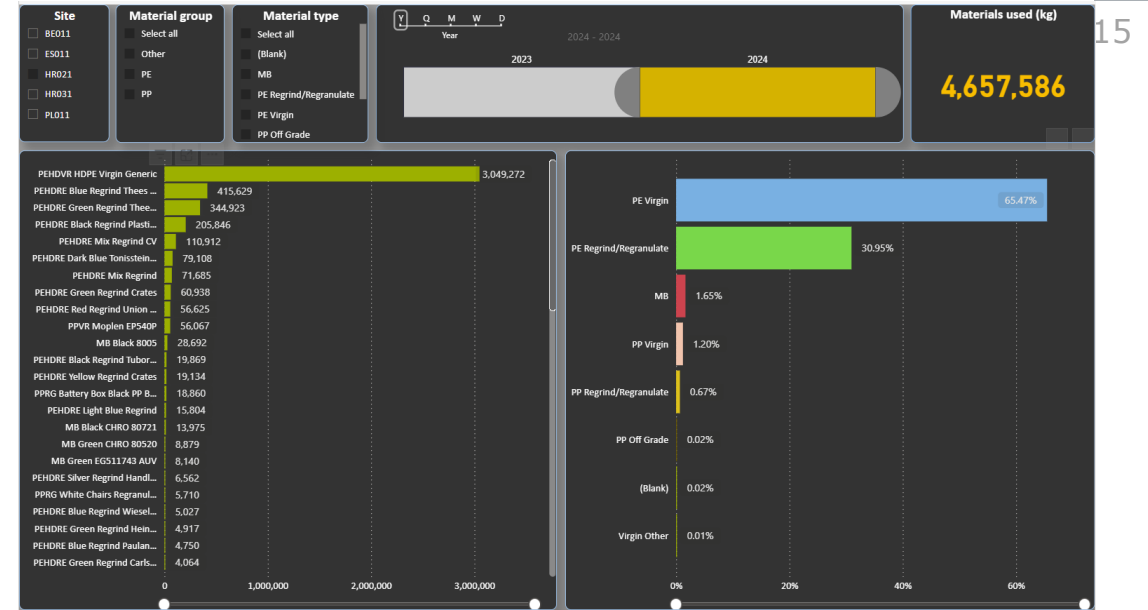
Site
BE011
ES011
HR021
HR031
PL011

Material group
Select all
Other
PE
PP

Material type
Select all
(Blank)
MB
PE Regrind/Regranulate
PE Virgin
PP Off Grade

Y Q M W D
Year
2024 - 2024
2023
2024

Materials used (kg)
4,657,586

15

| | |
|---|---|
| PEHDVR HDPE Virgin Generic | 3,049,272 |
| PEHDRE Blue Regrind Thees ... | 415,629 |
| PEHDRE Green Regrind Thee... | 344,923 |
| PEHDRE Black Regrind Plasti... | 205,846 |
| PEHDRE Mix Regrind CV | 110,912 |
| PEHDRE Dark Blue Tonisstein... | 79,108 |
| PEHDRE Mix Regrind | 71,685 |
| PEHDRE Green Regrind Crates | 60,938 |
| PEHDRE Red Regrind Union ... | 56,625 |
| PPVR Moplen EP540P | 56,067 |
| MB Black 8005 | 28,692 |
| PEHDRE Black Regrind Tubor... | 19,869 |
| PEHDRE Yellow Regrind Crates | 19,134 |
| PPRG Battery Box Black PP R... | 18,860 |
| PEHDRE Light Blue Regrind | 15,804 |
| MB Black CHRO 80721 | 13,975 |
| MB Green CHRO 80520 | 8,879 |
| MB Green EG511743 AUV | 8,140 |
| PEHDRE Silver Regrind Handl... | 6,562 |
| PPRG White Chairs Regranul... | 5,710 |
| PEHDRE Blue Regrind Wiesel... | 5,027 |
| PEHDRE Green Regrind Hein... | 4,917 |
| PEHDRE Blue Regrind Paulan... | 4,750 |
| PEHDRE Green Regrind Carls... | 4,064 |

0 1,000,000 2,000,000 3,000,000

| | |
|---|---|
| PE Virgin | 65.47% |
| PE Regrind/Regranulate | 30.95% |
| MB | 1.65% |
| PP Virgin | 1.20% |
| PP Regrind/Regranulate | 0.67% |
| PP Off Grade | 0.02% |
| (Blank) | 0.02% |
| Virgin Other | 0.01% |

0% 20% 40% 60%